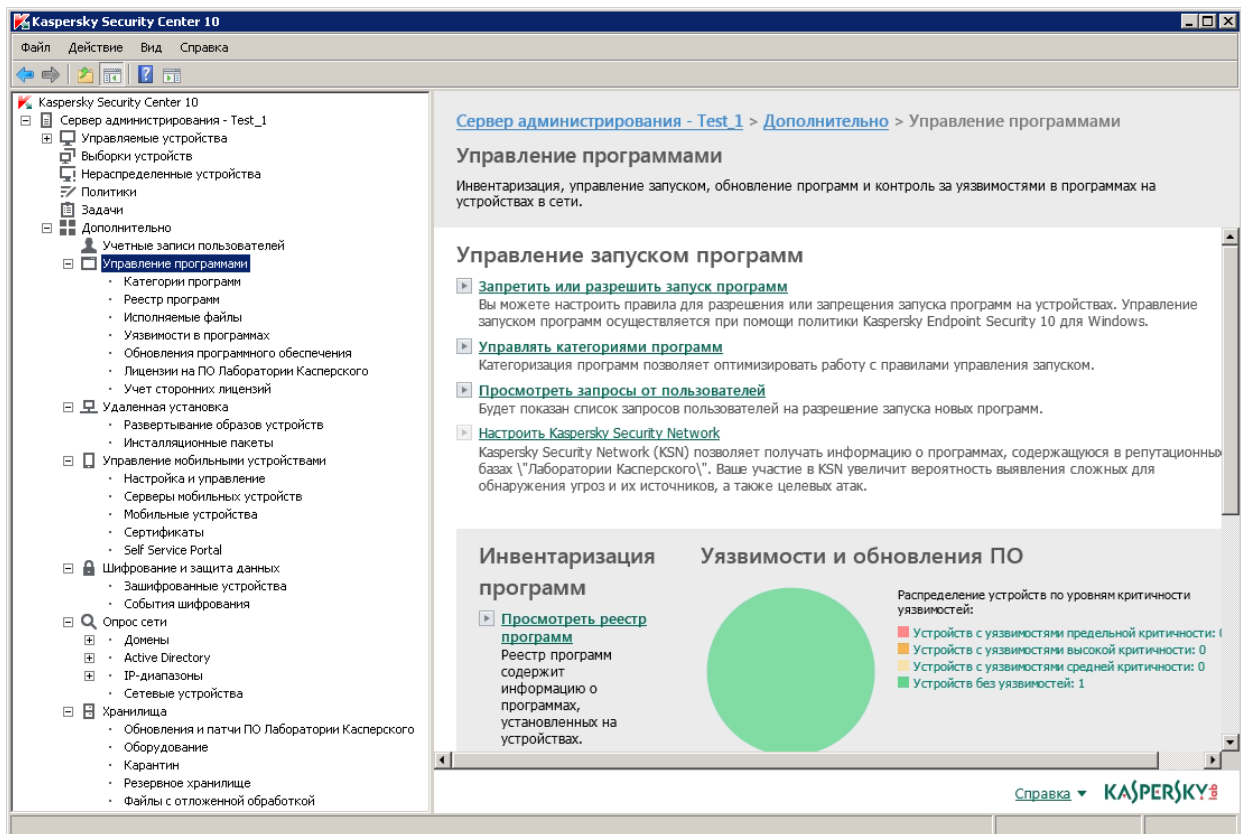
Kaspersky Security Center 10

Файл Действие Вид Справка

Kaspersky Security Center 10
Сервер администрирования - Test_1
Управляемые устройства
Выборки устройств
Нераспределенные устройства
Политики
Задачи
Дополнительно
Учетные записи пользователей
Управление программами
Категории программ
Реестр программ
Исполняемые файлы
Уязвимости в программах
Обновления программного обеспечения
Лицензии на ПО Лаборатории Касперского
Учет сторонних лицензий
Удаленная установка
Развертывание образов устройств
Инсталляционные пакеты
Управление мобильными устройствами
Настройка и управление
Серверы мобильных устройств
Мобильные устройства
Сертификаты
Self Service Portal
Шифрование и защита данных
Зашифрованные устройства
События шифрования
Опрос сети
Домены
Active Directory
IP-диапазоны
Сетевые устройства
Хранилища
Обновления и патчи ПО Лаборатории Касперского
Оборудование
Карантин
Резервное хранилище
Файлы с отложенной обработкой

Сервер администрирования - Test_1 > Дополнительно > Управление программами

Управление программами

Инвентаризация, управление запуском, обновление программ и контроль за уязвимостями в программах на устройствах в сети.

Управление запуском программ

Запретить или разрешить запуск программ
Вы можете настроить правила для разрешения или запрещения запуска программ на устройствах. Управление запуском программ осуществляется при помощи политики Kaspersky Endpoint Security 10 для Windows.

Управлять категориями программ
Категоризация программ позволяет оптимизировать работу с правилами управления запуском.

Просмотреть запросы от пользователей
Будет показан список запросов пользователей на разрешение запуска новых программ.

Настроить Kaspersky Security Network
Kaspersky Security Network (KSN) позволяет получать информацию о программах, содержащуюся в репутационны базах \"Лаборатории Касперского\". Ваше участие в KSN увеличит вероятность выявления сложных для обнаружения угроз и их источников, а также целевых атак.

Инвентаризация программ

Просмотреть реестр программ
Реестр программ содержит информацию о программах, установленных на устройствах.

Уязвимости и обновления ПО

Распределение устройств по уровням критичности уязвимостей:
Устройств с уязвимостями предельной критичности: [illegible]
Устройств с уязвимостями высокой критичности: 0
Устройств с уязвимостями средней критичности: 0
Устройств без уязвимостей: 1

Справка ▾ KASPERSKY